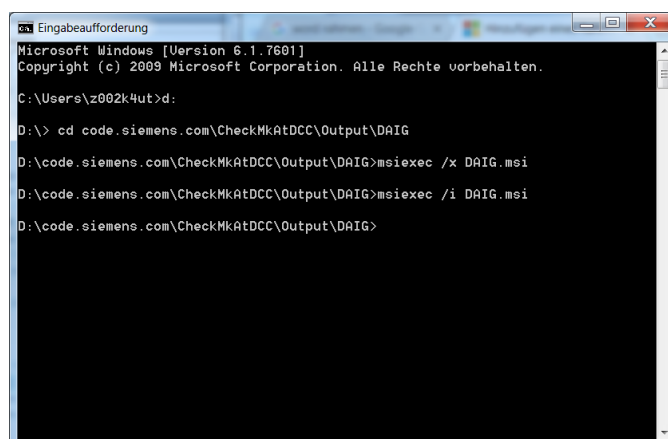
Eingabeaufforderung

Microsoft Windows [Version 6.1.7601]
Copyright (c) 2009 Microsoft Corporation. Alle Rechte vorbehalten.

C:\Users\z002k4ut>d:

D:\> cd code.siemens.com\CheckMkAtDCC\Output\DAIG

D:\code.siemens.com\CheckMkAtDCC\Output\DAIG>msiexec /x DAIG.msi

D:\code.siemens.com\CheckMkAtDCC\Output\DAIG>msiexec /i DAIG.msi

D:\code.siemens.com\CheckMkAtDCC\Output\DAIG>